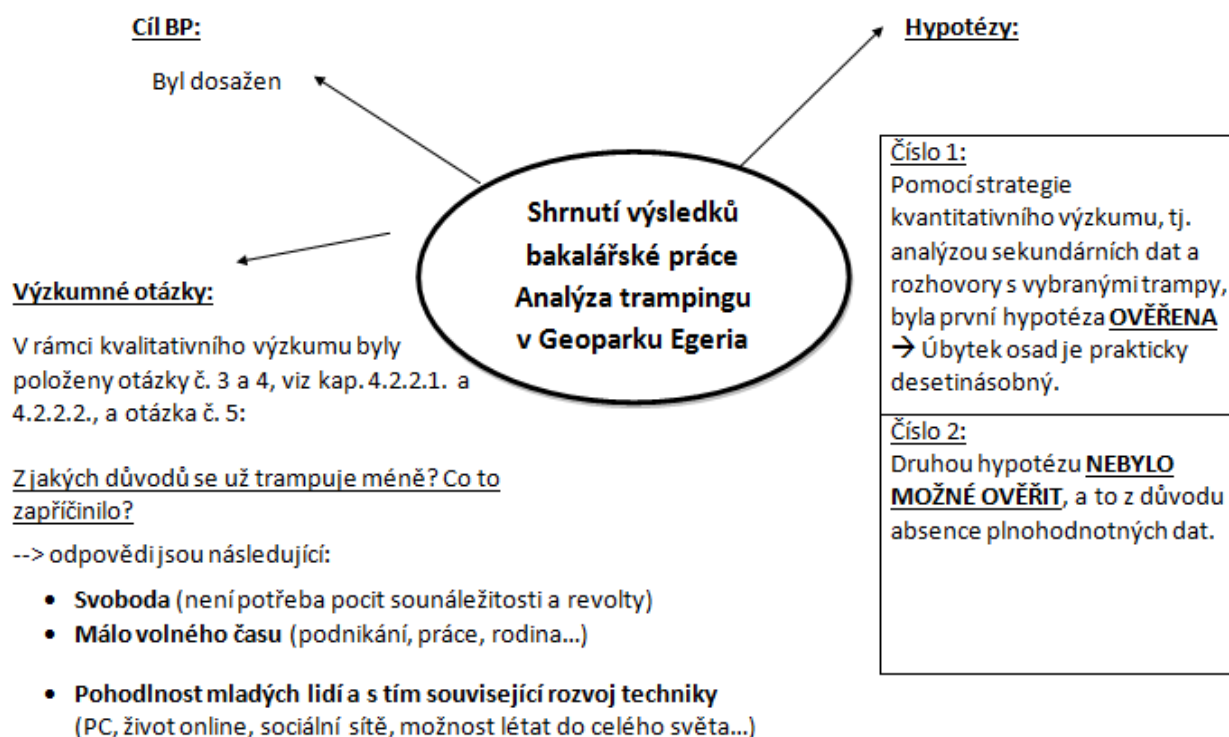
Cíl BP:

Byl dosažen

Hypotézy:

Shrnutí výsledků bakalářské práce Analýza trampingu v Geoparku Egeria

Číslo 1:
Pomocí strategie kvantitativního výzkumu, tj. analýzou sekundárních dat a rozhovory s vybranými trampy, byla první hypotéza OVĚŘENA → Úbytek osad je prakticky desetinásobný.

Číslo 2:
Druhou hypotézu NEBYLO MOŽNÉ OVĚŘIT, a to z důvodu absence plnohodnotných dat.

Výzkumné otázky:

V rámci kvalitativního výzkumu byly položeny otázky č. 3 a 4, viz kap. 4.2.2.1. a 4.2.2.2., a otázka č. 5:

Z jakých důvodů se už trampuje méně? Co to zapříčinilo?

--> odpovědi jsou následující:

• Svoboda (není potřeba pocit sounáležitosti a revolty)
• Málo volného času (podnikání, práce, rodina...)

• Pohodlnost mladých lidí a s tím související rozvoj techniky (PC, život online, sociální sítě, možnost létat do celého světa...)